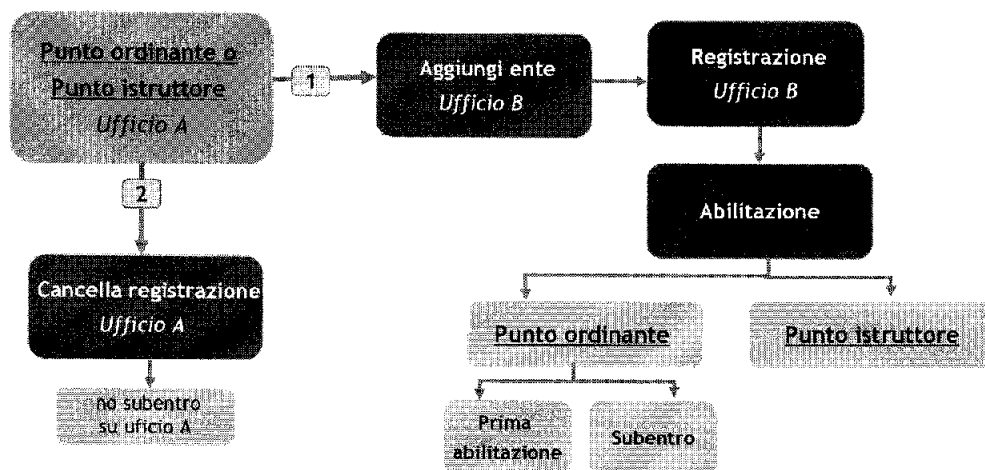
Punto ordinante o Punto istruttore
Ufficio A

1

Aggiungi ente
Ufficio B

Registrazione
Ufficio B

Abilitazione

2

Cancella registrazione
Ufficio A

no subentro su uficio A

Punto ordinante

Punto istruttore

Prima abilitazione

Subentro